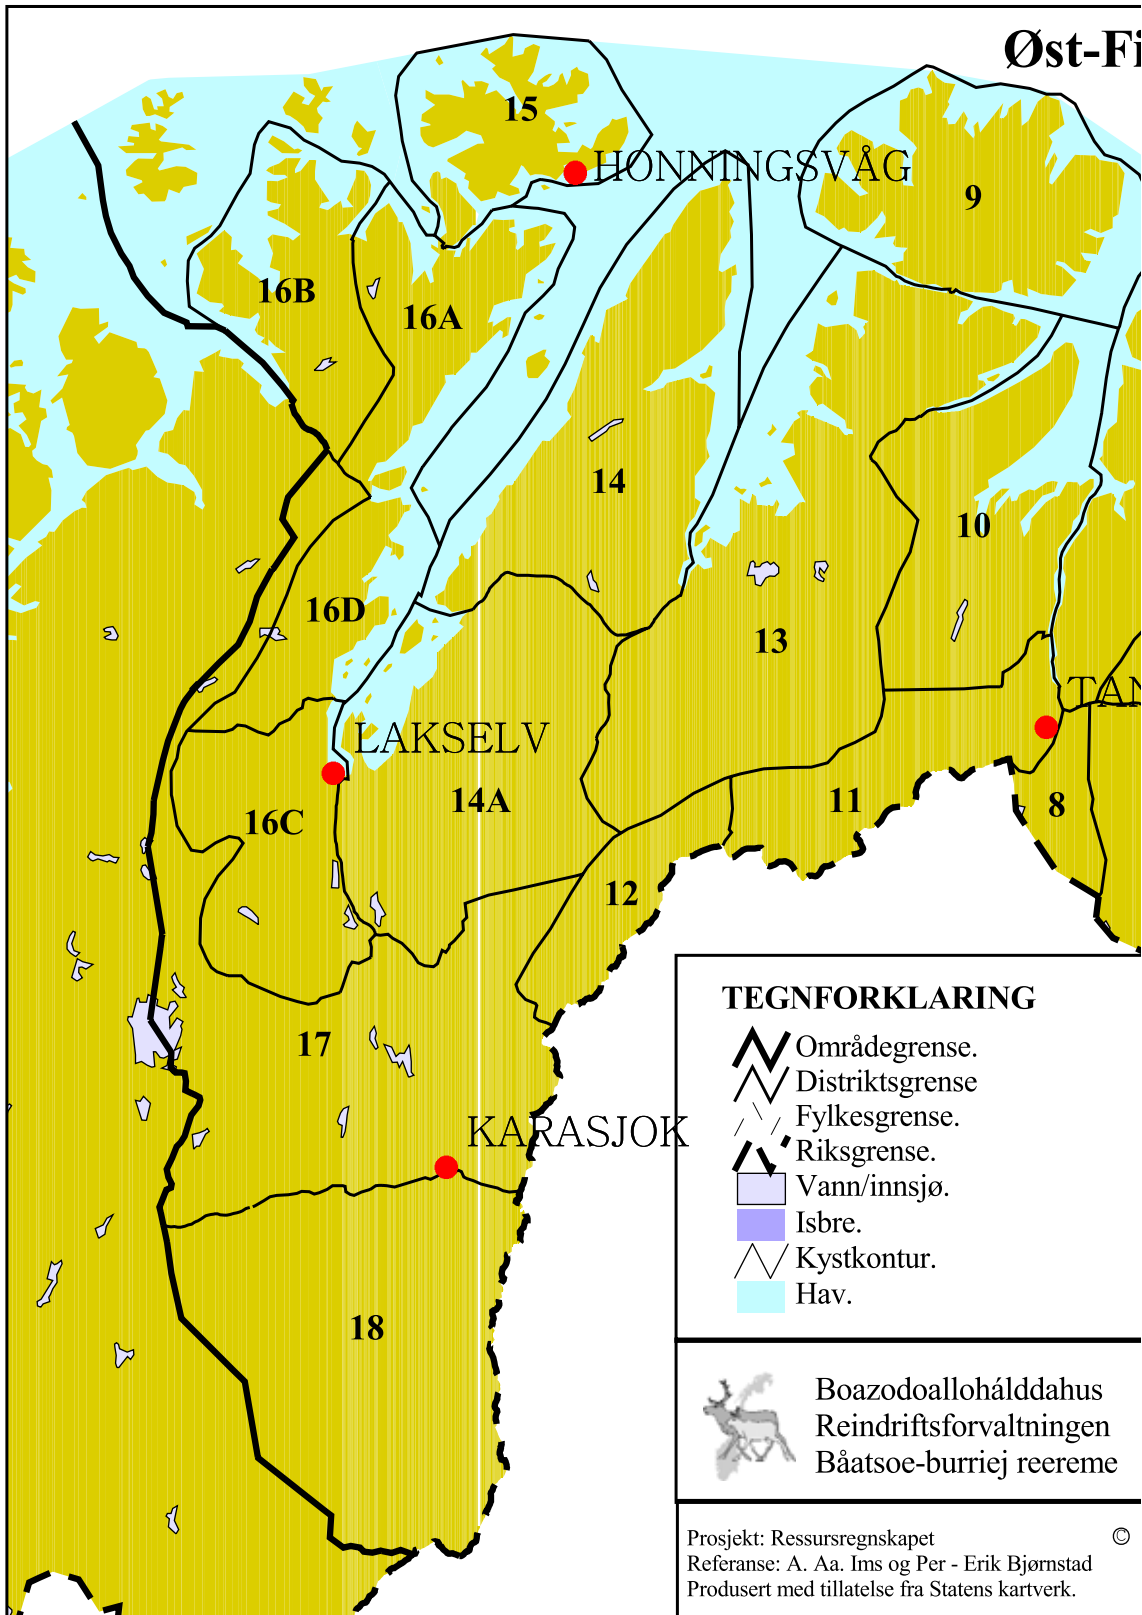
Øst-Fi

15
HONNINGSVÅG
9
16B
16A
14
10
16D
13
TAN
LAKSELV
14A
11
8
16C
12
17
KARASJOK
18

TEGNFORKLARING
Områdegrense.
Distriktsgrense
Fylkesgrense.
Riksgrense.
Vann/innsjø.
Isbre.
Kystkontur.
Hav.

Boazodoallohálddahus
Reindriftsforvaltningen
Båatsoe-burriej reereme

Prosjekt: Ressursregnskapet
Referanse: A. Aa. Ims og Per - Erik Bjørnstad
Produsert med tillatelse fra Statens kartverk.
©